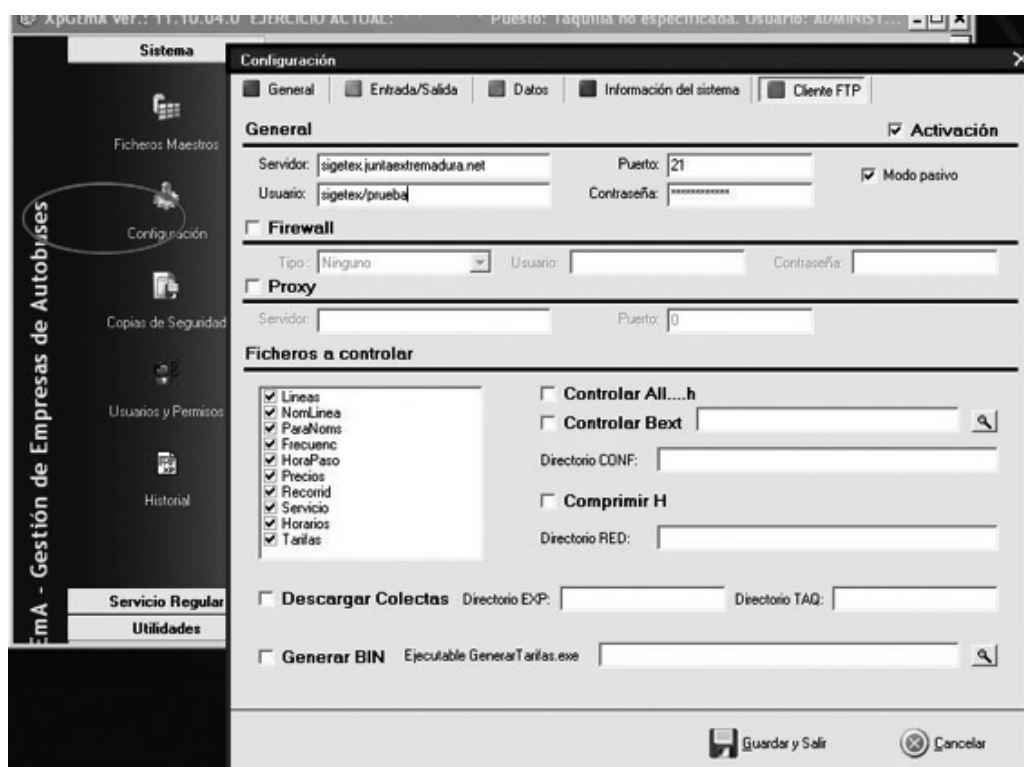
XpGEmA ver.: 11.10.04.0 EJERCICIO ACTUAL: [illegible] Puesto: Taquilla no especificada. Usuario: ADMINIST...

Sistema

Ficheros Maestros

Configuración

Copias de Seguridad

Usuarios y Permisos

Historial

Servicio Regular

Utilidades

EmA - Gestión de Empresas de Autobuses

Configuración

General | Entrada/Salida | Datos | Información del sistema | Cliente FTP

General

☑ Activación

Servidor: sigetex.juntaextremadura.net

Puerto: 21

☑ Modo pasivo

Usuario: sigetex/prueba

Contraseña: ************

☐ Firewall

Tipo: Ninguno

Usuario:

Contraseña:

☐ Proxy

Servidor:

Puerto: 0

Ficheros a controlar

☑ Lineas
☑ NomLinea
☑ ParaNoms
☑ Frecuenc
☑ HoraPaso
☑ Precios
☑ Recorrid
☑ Servicio
☑ Horarios
☑ Tarifas

☐ Controlar All....h

☐ Controlar Bext

Directorio CONF:

☐ Comprimir H

Directorio RED:

☐ Descargar Colectas Directorio EXP:

Directorio TAQ:

☐ Generar BIN Ejecutable GenerarTarifas.exe

Guardar y Salir

Cancelar